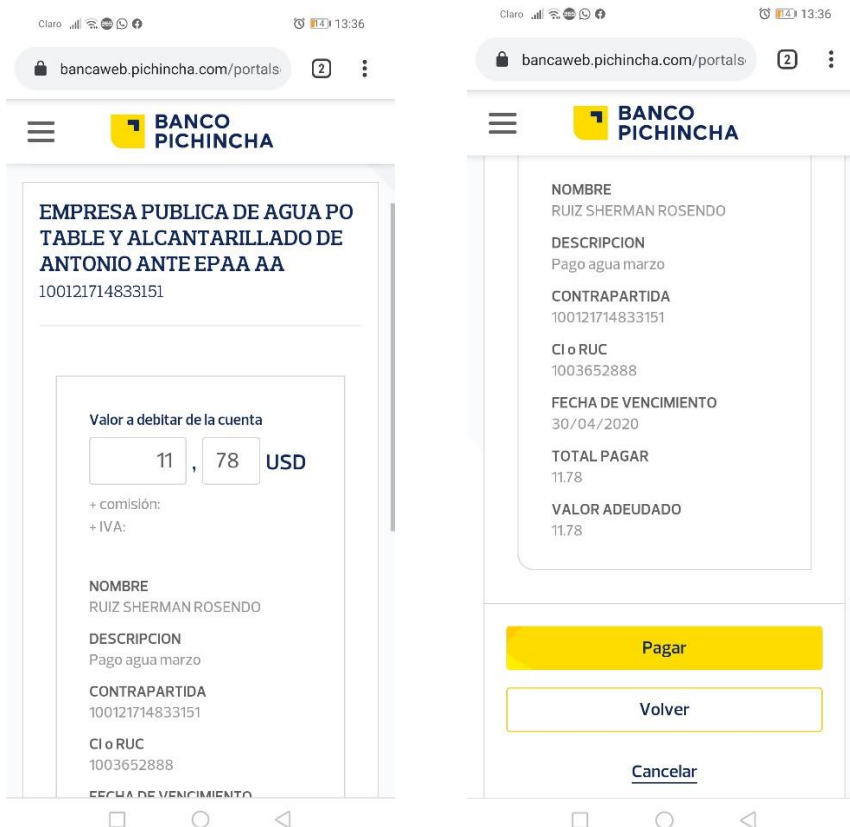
Claro 13:36

bancaweb.pichincha.com/portals 2

BANCO PICHINCHA

EMPRESA PUBLICA DE AGUA PO TABLE Y ALCANTARILLADO DE ANTONIO ANTE EPAA AA
100121714833151

Valor a debitar de la cuenta
11 , 78 USD

+ comisión:
+ IVA:

NOMBRE
RUIZ SHERMAN ROSENDO

DESCRIPCION
Pago agua marzo

CONTRAPARTIDA
100121714833151

CI o RUC
1003652888

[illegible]

Claro 13:36

bancaweb.pichincha.com/portals 2

BANCO PICHINCHA

NOMBRE
RUIZ SHERMAN ROSENDO

DESCRIPCION
Pago agua marzo

CONTRAPARTIDA
100121714833151

CI o RUC
1003652888

FECHA DE VENCIMIENTO
30/04/2020

TOTAL PAGAR
11.78

VALOR ADEUDADO
11.78

Pagar

Volver

Cancelar